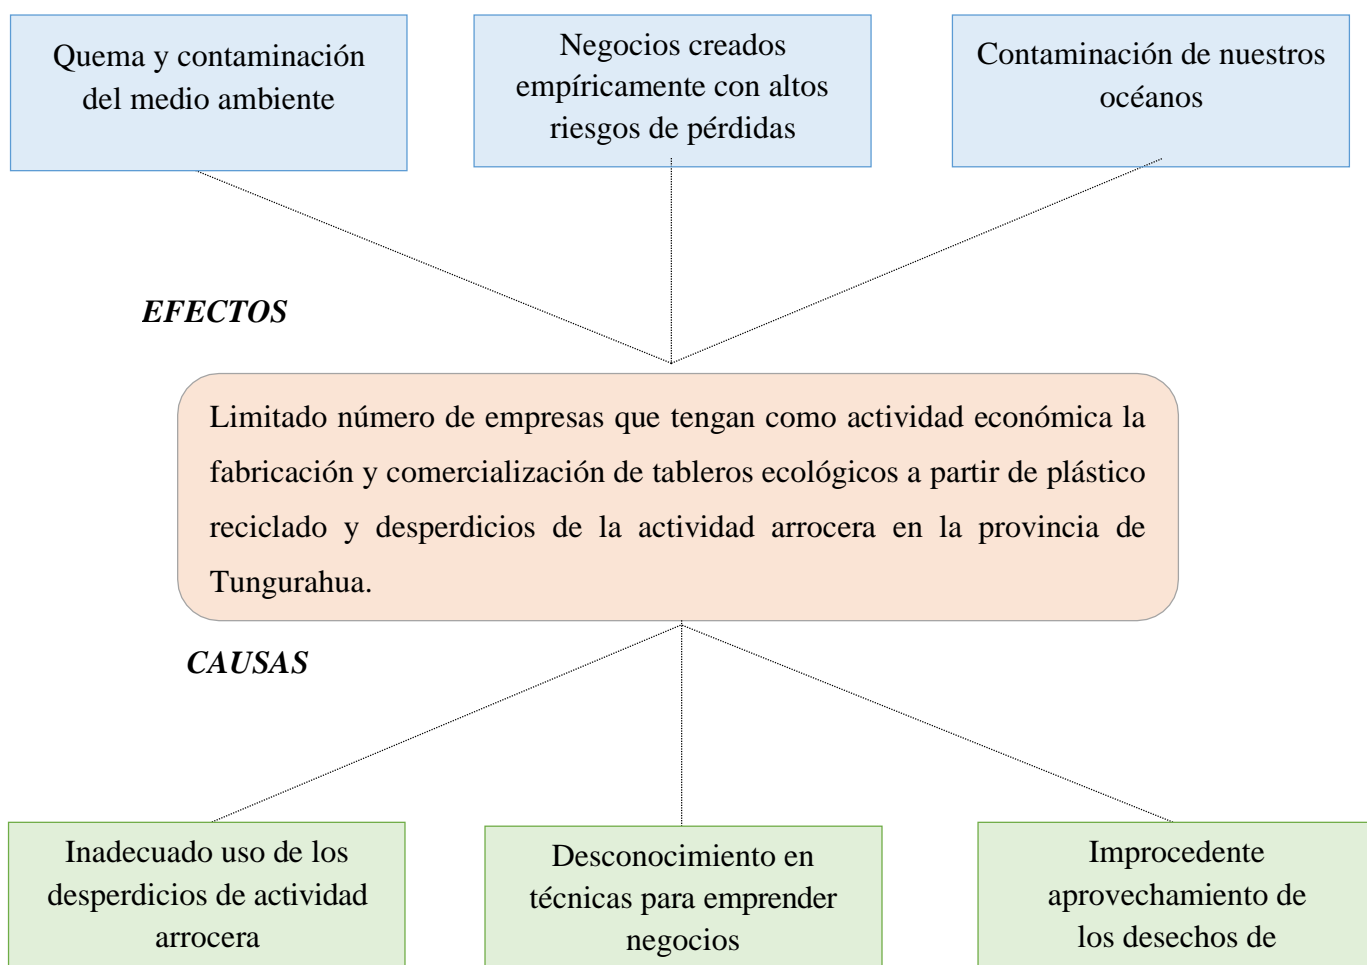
Quema y contaminación del medio ambiente

Negocios creados empíricamente con altos riesgos de pérdidas

Contaminación de nuestros océanos

EFECTOS

Limitado número de empresas que tengan como actividad económica la fabricación y comercialización de tableros ecológicos a partir de plástico reciclado y desperdicios de la actividad arrocera en la provincia de Tungurahua.

CAUSAS

Inadecuado uso de los desperdicios de actividad arrocera

Desconocimiento en técnicas para emprender negocios

Improcedente aprovechamiento de los desechos de